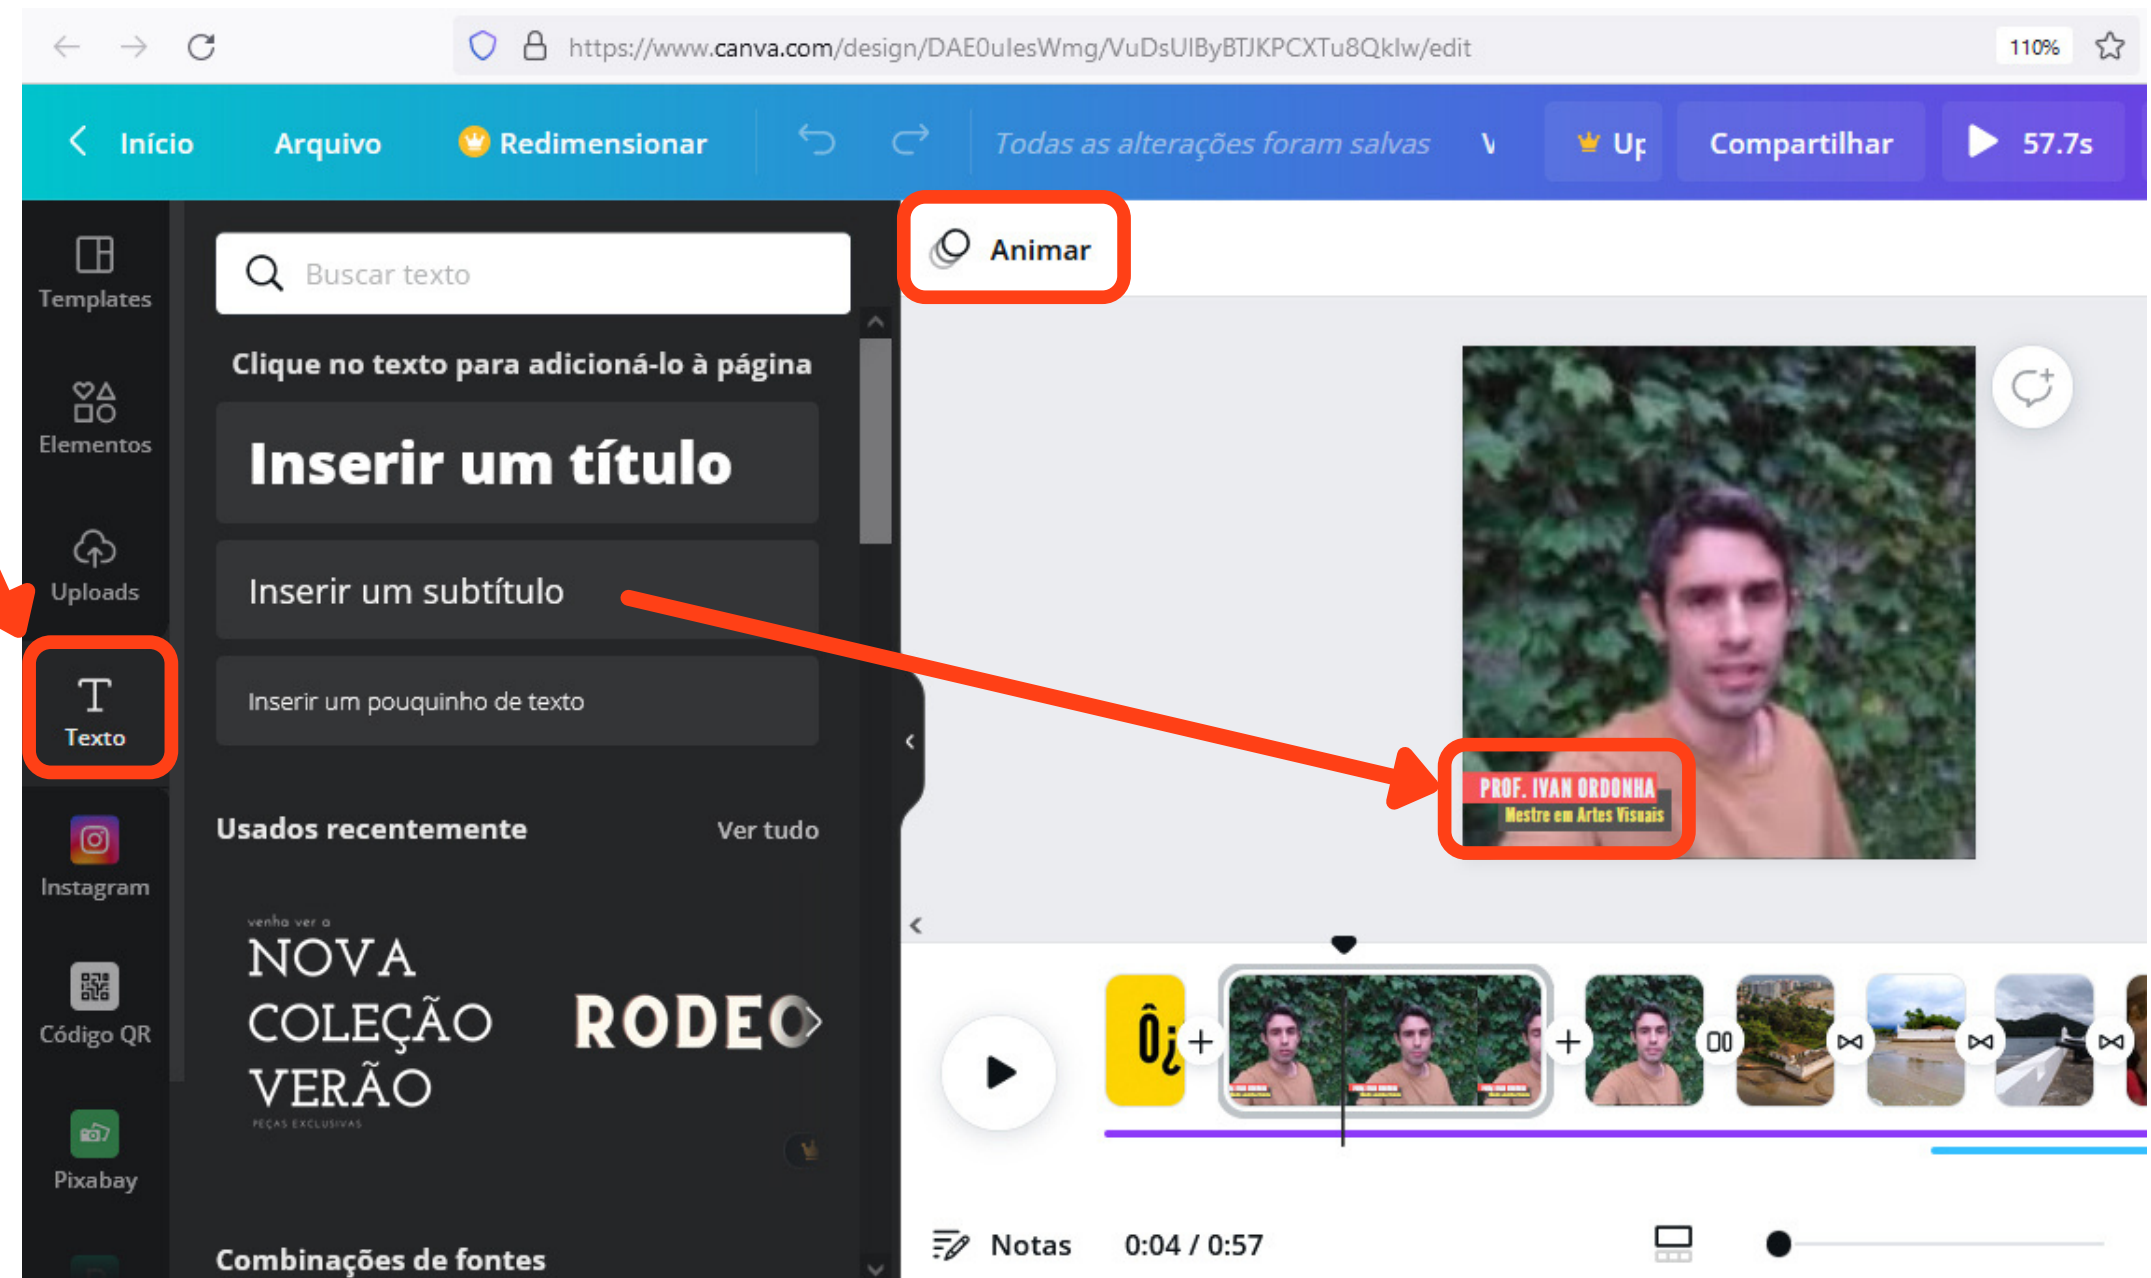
https://www.canva.com/design/DAE0ulesWmg/VuDsUIByBTJKPCXTu8Qklw/edit

110%

Início Arquivo Redimensionar Todas as alterações foram salvas V Up Compartilhar 57.7s

Templates
Elementos
Uploads
Texto
Instagram
Código QR
Pixabay

Buscar texto

Clique no texto para adicioná-lo à página

Inserir um título

Inserir um subtítulo

Inserir um pouquinho de texto

Usados recentemente Ver tudo

venha ver a
NOVA COLEÇÃO VERÃO
PEÇAS EXCLUSIVAS

RODEO

Combinações de fontes

Animar

PROF. IVAN ORDONHA
Mestre em Artes Visuais

Ô¿

Notas 0:04 / 0:57